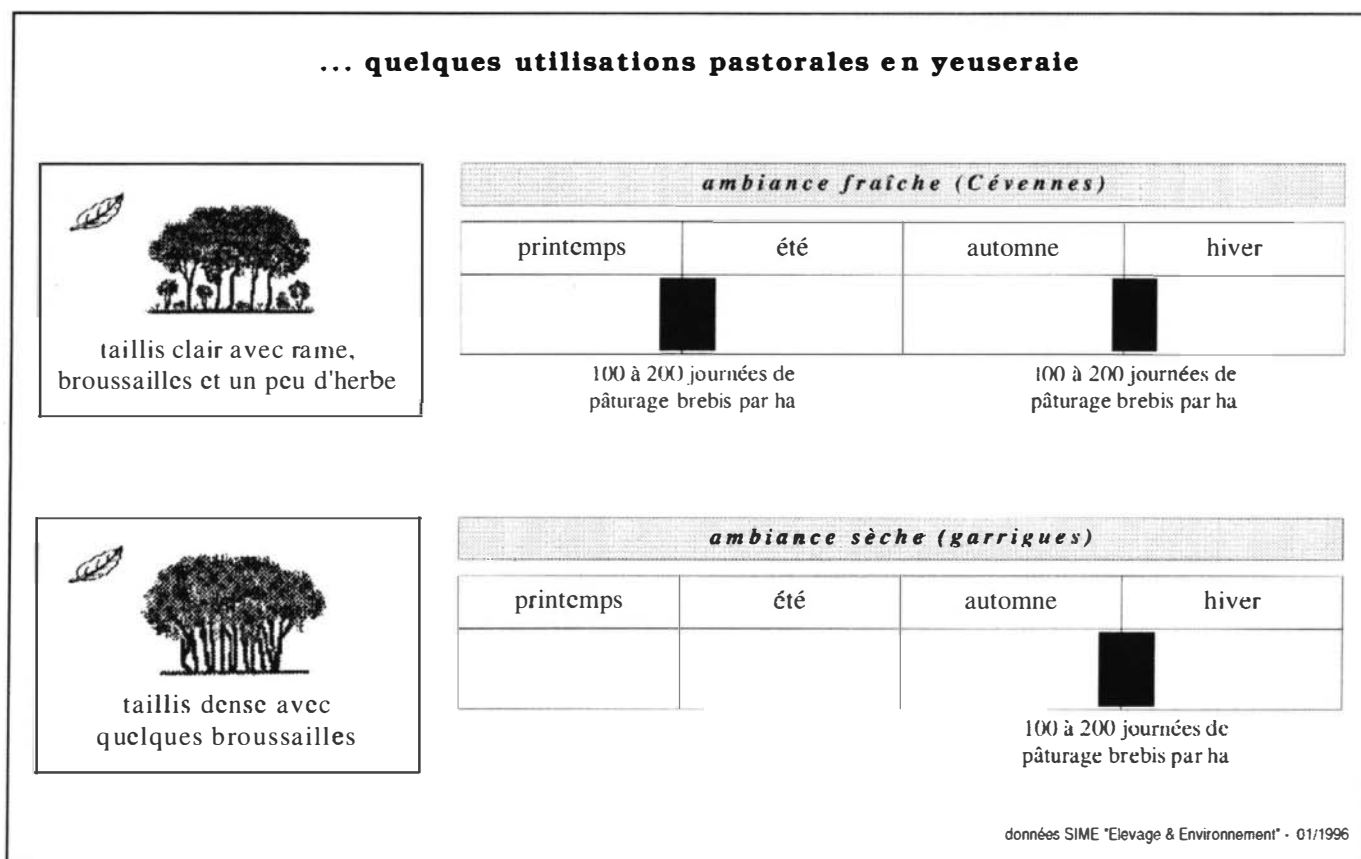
... quelques utilisations pastorales en yeuseraie

taillis clair avec rame, broussailles et un peu d'herbe

ambiance fraîche (Cévennes)

| printemps | été | automne | hiver |
|---|---|---|---|
| | | | |

100 à 200 journées de pâturage brebis par ha

100 à 200 journées de pâturage brebis par ha

taillis dense avec quelques broussailles

ambiance sèche (garrigues)

| printemps | été | automne | hiver |
|---|---|---|---|
| | | | |

100 à 200 journées de pâturage brebis par ha

données SIME "Elevage & Environnement" - 01/1996